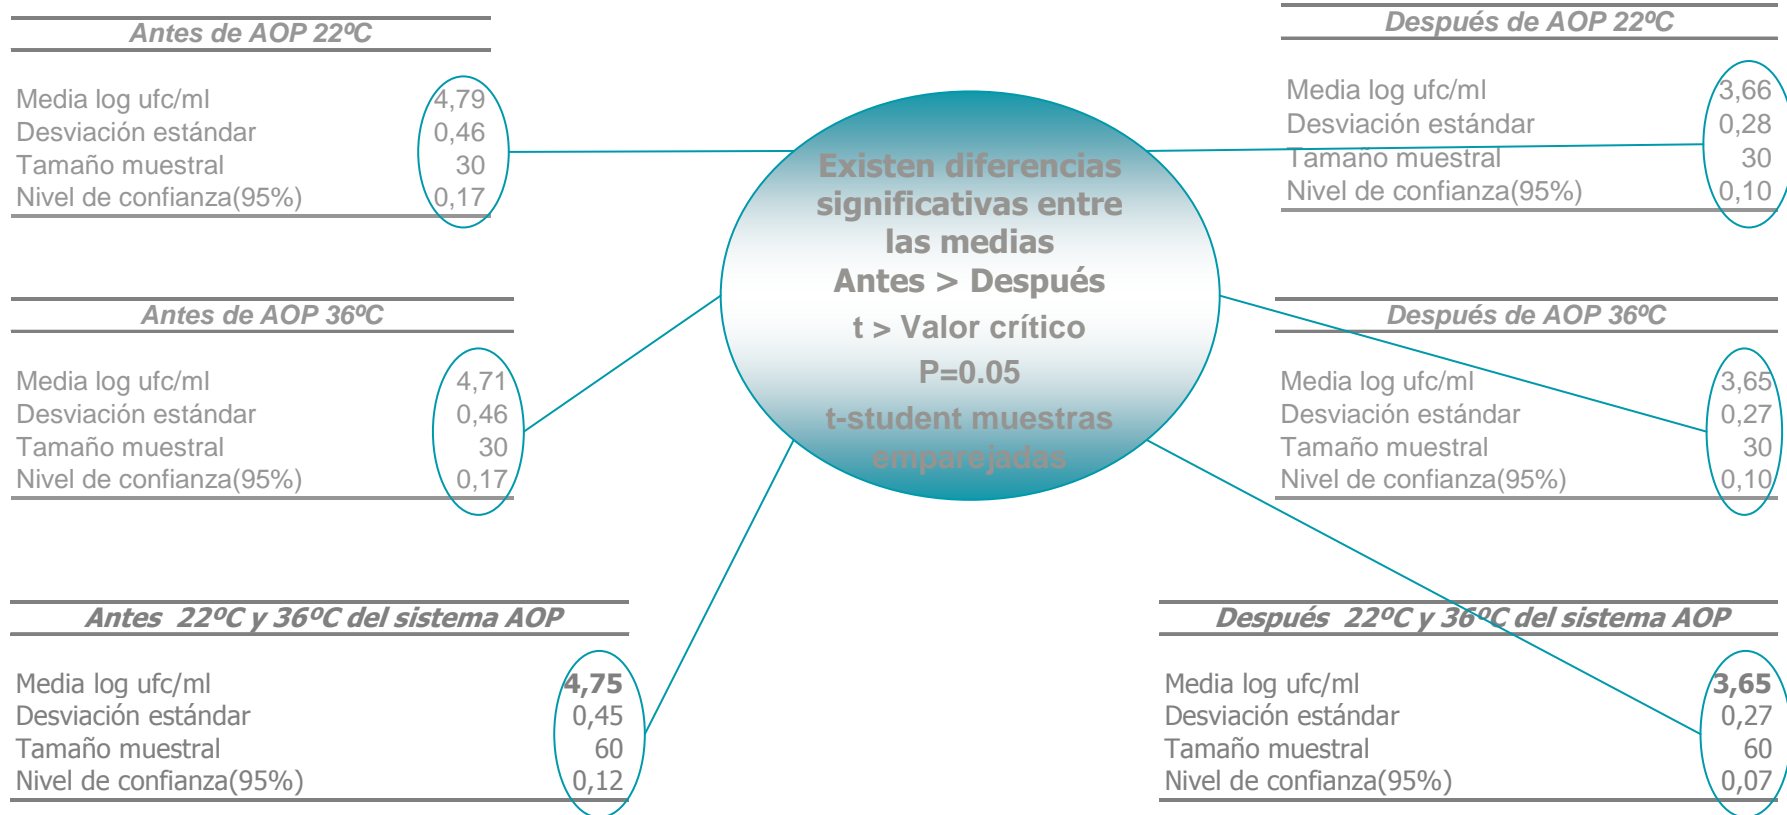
Antes de AOP 22ºC

| | |
|---|---|
| Media log ufc/ml | 4,79 |
| Desviación estándar | 0,46 |
| Tamaño muestral | 30 |
| Nivel de confianza(95%) | 0,17 |

Antes de AOP 36ºC

| | |
|---|---|
| Media log ufc/ml | 4,71 |
| Desviación estándar | 0,46 |
| Tamaño muestral | 30 |
| Nivel de confianza(95%) | 0,17 |

Antes 22ºC y 36ºC del sistema AOP

| | |
|---|---|
| Media log ufc/ml | 4,75 |
| Desviación estándar | 0,45 |
| Tamaño muestral | 60 |
| Nivel de confianza(95%) | 0,12 |

Existen diferencias significativas entre las medias
Antes > Después
t > Valor crítico
P=0.05
t-student muestras emparejadas

Después de AOP 22ºC

| | |
|---|---|
| Media log ufc/ml | 3,66 |
| Desviación estándar | 0,28 |
| Tamaño muestral | 30 |
| Nivel de confianza(95%) | 0,10 |

Después de AOP 36ºC

| | |
|---|---|
| Media log ufc/ml | 3,65 |
| Desviación estándar | 0,27 |
| Tamaño muestral | 30 |
| Nivel de confianza(95%) | 0,10 |

Después 22ºC y 36ºC del sistema AOP

| | |
|---|---|
| Media log ufc/ml | 3,65 |
| Desviación estándar | 0,27 |
| Tamaño muestral | 60 |
| Nivel de confianza(95%) | 0,07 |